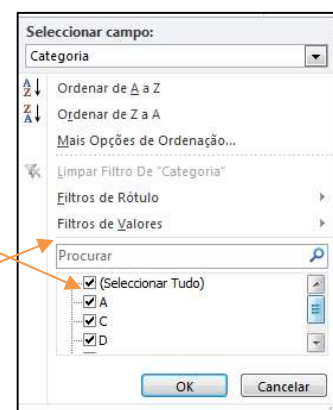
Seleccionar campo:
Categoria

Ordenar de A a Z
Ordenar de Z a A
Mais Opções de Ordenação...
Limpar Filtro De "Categoria"
Filtros de Rótulo
Filtros de Valores
Procurar
(Seleccionar Tudo)
A
C
D
OK
Cancelar